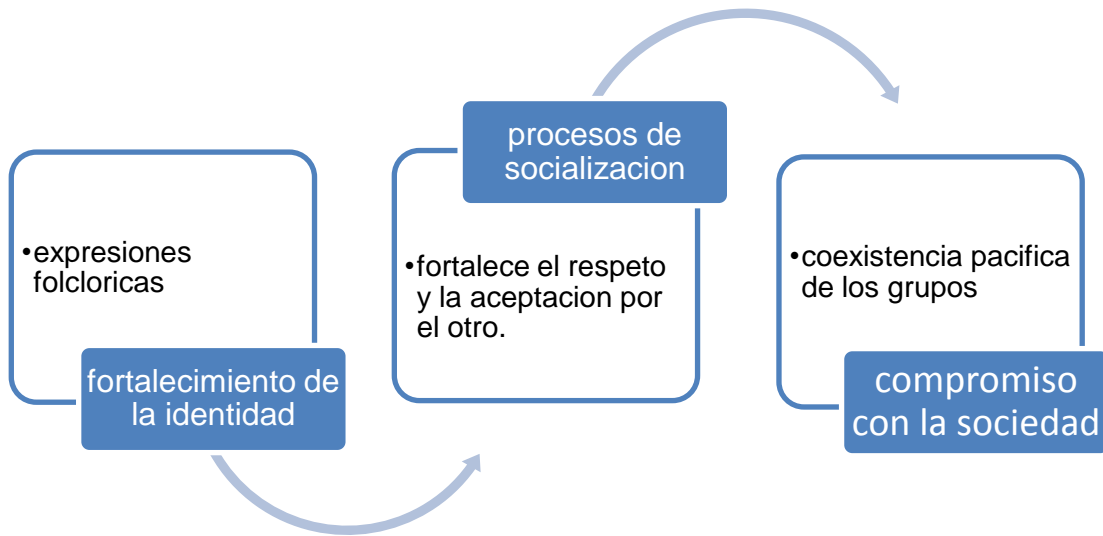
•expresiones folcloricas

fortalecimiento de la identidad

procesos de socializacion

•fortalece el respeto y la aceptacion por el otro.

•coexistencia pacifica de los grupos

compromiso con la sociedad